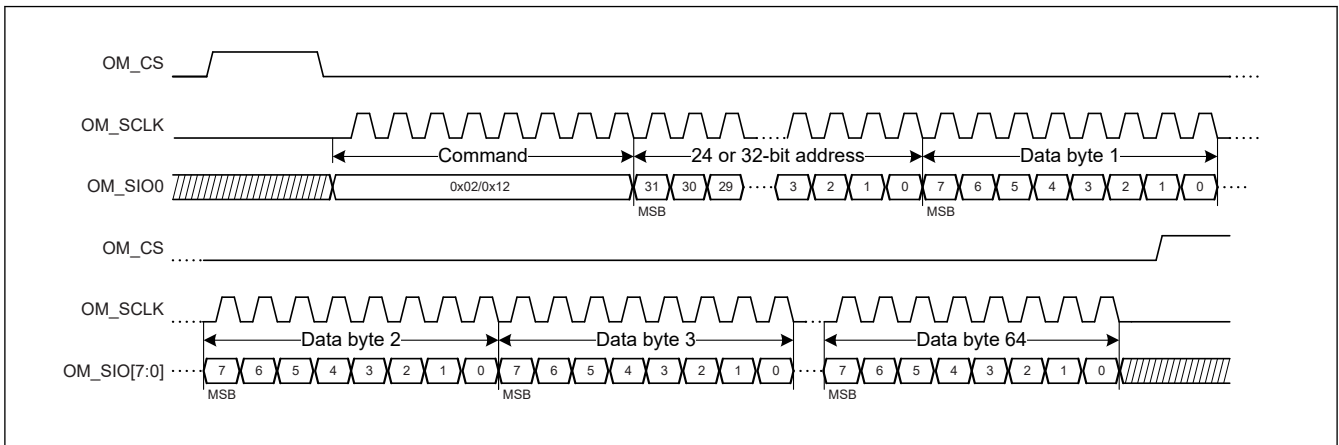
OM_CS

OM_SCLK

Command

24 or 32-bit address

Data byte 1

OM_SIO0

0x02/0x12

31 30 29 3 2 1 0 7 6 5 4 3 2 1 0

MSB MSB

OM_CS

OM_SCLK

Data byte 2

Data byte 3

Data byte 64

OM_SIO[7:0]

7 6 5 4 3 2 1 0 7 6 5 4 3 2 1 0 7 6 5 4 3 2 1 0

MSB MSB MSB